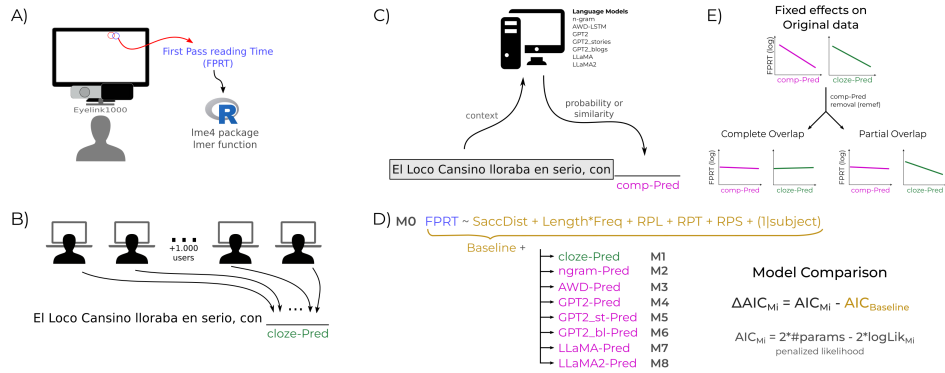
A)

First Pass reading Time (FPRT)

Eyelink1000

R
lme4 package
lmer function

B)

+1.000 users

El Loco Cansino lloraba en serio, con

cloze-Pred

C)

Language Models
n-gram
AWD-LSTM
GPT2
GPT2_stories
GPT2_blogs
LLaMA
LLaMA2

context

probability or similarity

El Loco Cansino lloraba en serio, con

comp-Pred

E)

Fixed effects on Original data

FPRT (log)

comp-Pred

cloze-Pred

comp-Pred removal (remef)

Complete Overlap

Partial Overlap

FPRT (log)

comp-Pred

cloze-Pred

FPRT (log)

comp-Pred

cloze-Pred

D) M0 FPRT ~ SaccDist + Length*Freq + RPL + RPT + RPS + (1|subject)

Baseline +

cloze-Pred M1
ngram-Pred M2
AWD-Pred M3
GPT2-Pred M4
GPT2_st-Pred M5
GPT2_bl-Pred M6
LLaMA-Pred M7
LLaMA2-Pred M8

Model Comparison

$\Delta AIC_{Mi} = AIC_{Mi} - AIC_{Baseline}$

$AIC_{Mi} = 2*\#params - 2*logLik_{Mi}$
penalized likelihood